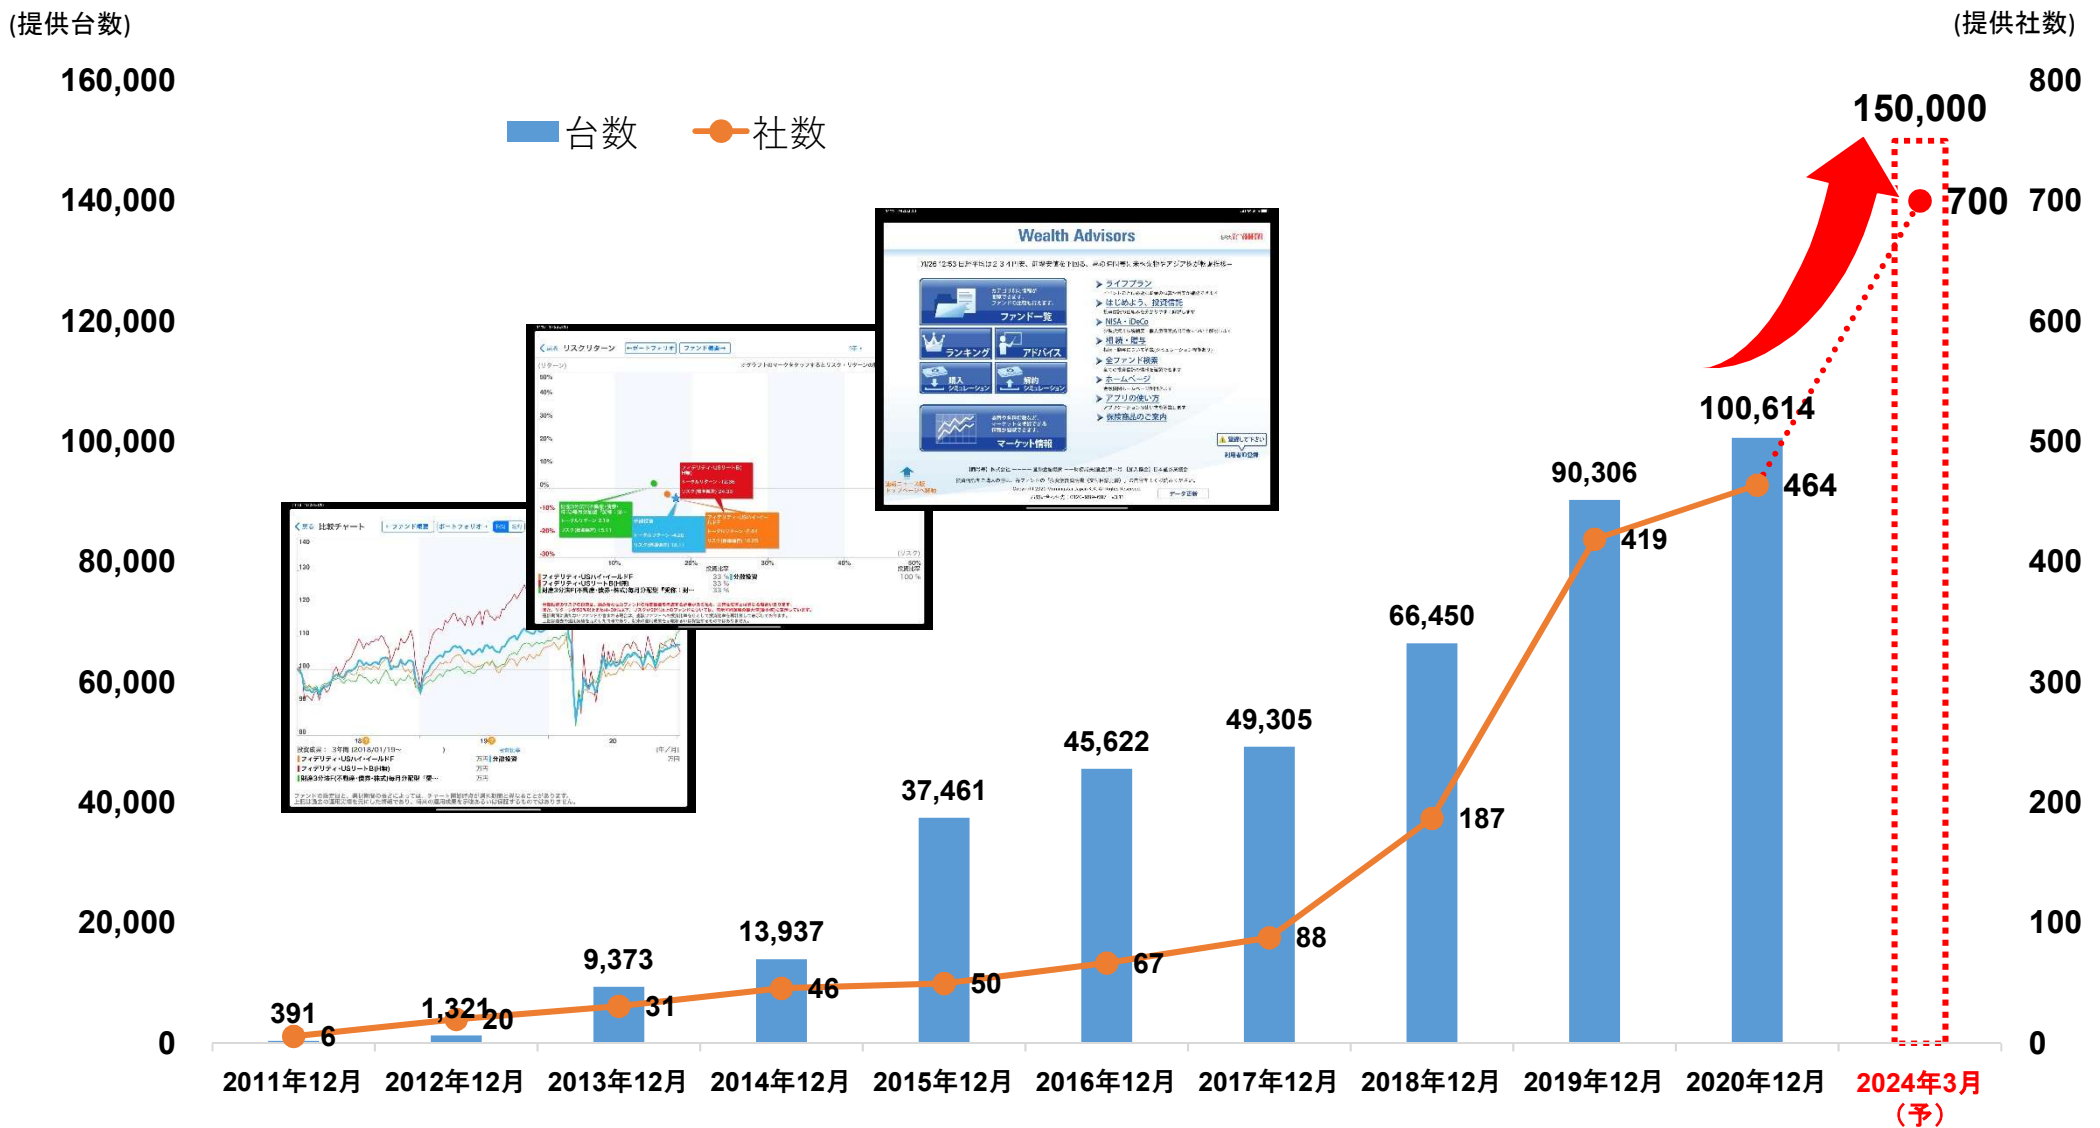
(提供台数)

(提供社数)

160,000
140,000
120,000
100,000
80,000
60,000
40,000
20,000
0

800
700
600
500
400
300
200
100
0

台数
社数

150,000
700

Wealth Advisors

ファンド一覧
ランキング
アドバイス
ライフプラン
はじめよう、投資信託
NISA・iDeCo
増税・贈与
全ファンド検索
ホームページ
アプリの使い方
保険商品のご案内
マーケット情報

リスクリターン

比較チャート

391
6
1,321
20
9,373
31
13,937
46
37,461
50
45,622
67
49,305
88
66,450
187
90,306
419
100,614
464

2011年12月
2012年12月
2013年12月
2014年12月
2015年12月
2016年12月
2017年12月
2018年12月
2019年12月
2020年12月
2024年3月
（予）